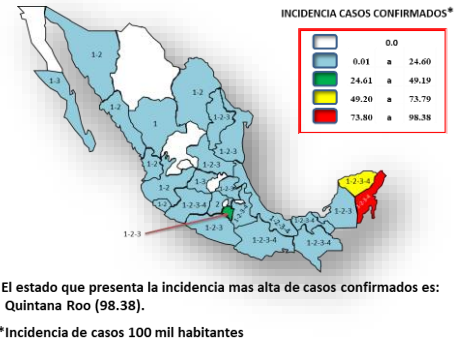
INCIDENCIA CASOS CONFIRMADOS*

| | | | |
|---|---|---|---|
| | 0.0 | | |
| | 0.01 | a | 24.60 |
| | 24.61 | a | 49.19 |
| | 49.20 | a | 73.79 |
| | 73.80 | a | 98.38 |

1-3

1-2

1-2

1-2

1

1-2

1-2-3

1-2

1-2-3

1-2

1-2-3

2

1-2-3-4

1-2-3

1-2-3

1-2-3

1-2-3

1-2-3-4

1-2-3

1-2-3-4

1-2-3-4

1-2-3

1-2-3-4

El estado que presenta la incidencia mas alta de casos confirmados es: Quintana Roo (98.38).

*Incidencia de casos 100 mil habitantes